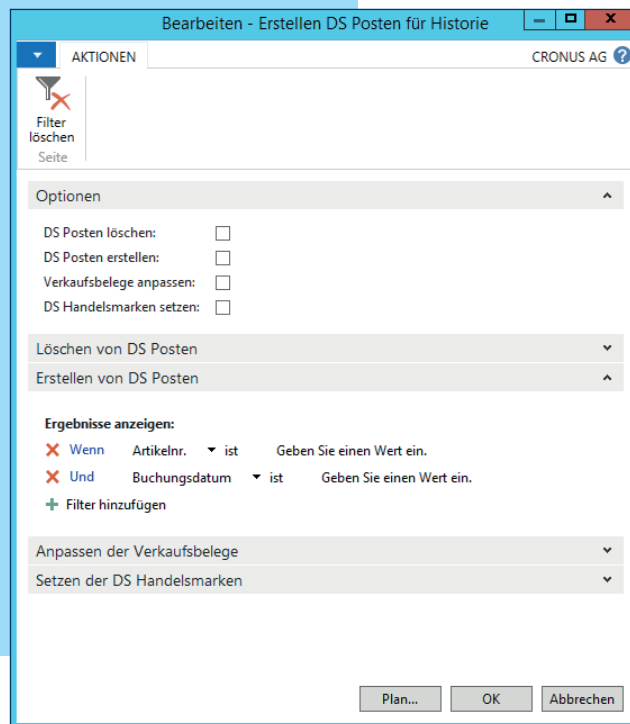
Bearbeiten - Erstellen DS Posten für Historie

AKTIONEN

CRONUS AG

Filter löschen

Seite

Optionen

DS Posten löschen:

DS Posten erstellen:

Verkaufsbelege anpassen:

DS Handelsmarken setzen:

Löschen von DS Posten

Erstellen von DS Posten

Ergebnisse anzeigen:

Wenn Artikelnr. ist Geben Sie einen Wert ein.

Und Buchungsdatum ist Geben Sie einen Wert ein.

Filter hinzufügen

Anpassen der Verkaufsbelege

Setzen der DS Handelsmarken

Plan... OK Abbrechen